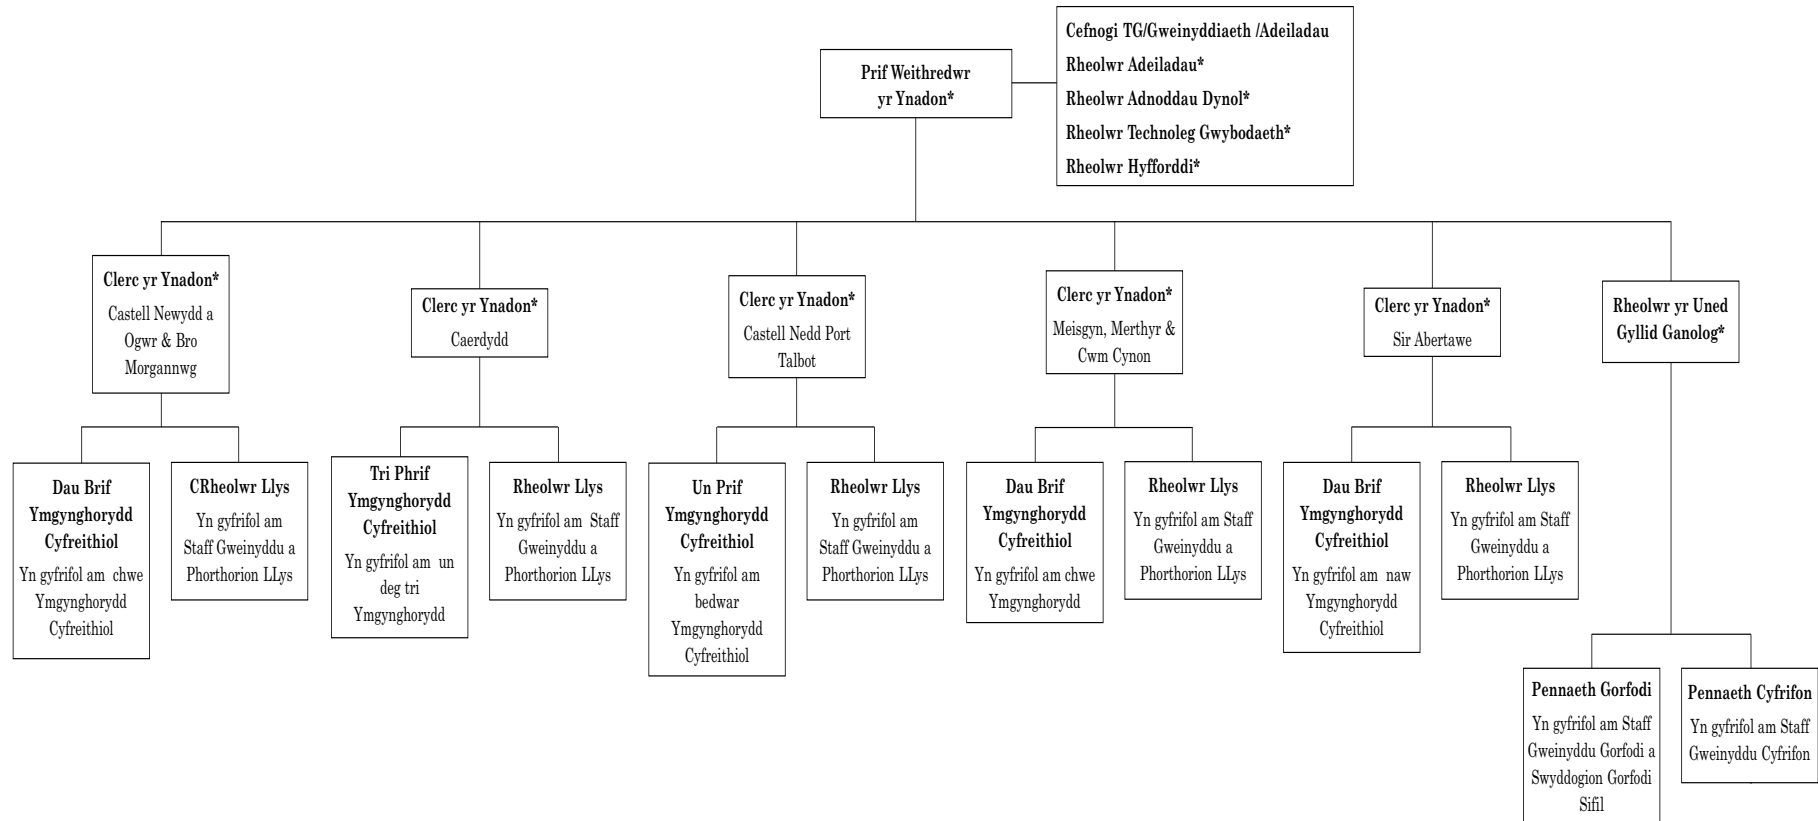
Prif Weithredwr yr Ynadon*

Cefnogi TG/Gweinyddiaeth /Adeiladau
Rheolwr Adeiladau*
Rheolwr Adnoddau Dynol*
Rheolwr Technoleg Gwybodaeth*
Rheolwr Hyfforddi*

Clerc yr Ynadon*
Castell Newydd a Ogwr & Bro Morgannwg

Dau Brif Ymgynghorydd Cyfreithiol
Yn gyfrifol am chwe Ymgynghorydd Cyfreithiol

CRheolwr Llys
Yn gyfrifol am Staff Gweinyddu a Phorthorion LLys

Clerc yr Ynadon*
Caerdydd

Tri Phrif Ymgynghorydd Cyfreithiol
Yn gyfrifol am un deg tri Ymgynghorydd

Rheolwr Llys
Yn gyfrifol am Staff Gweinyddu a Phorthorion LLys

Clerc yr Ynadon*
Castell Nedd Port Talbot

Un Prif Ymgynghorydd Cyfreithiol
Yn gyfrifol am bedwar Ymgynghorydd Cyfreithiol

Rheolwr Llys
Yn gyfrifol am Staff Gweinyddu a Phorthorion LLys

Clerc yr Ynadon*
Meisgyn, Merthyr & Cwm Cynon

Dau Brif Ymgynghorydd Cyfreithiol
Yn gyfrifol am chwe Ymgynghorydd

Rheolwr Llys
Yn gyfrifol am Staff Gweinyddu a Phorthorion LLys

Clerc yr Ynadon*
Sir Abertawe

Dau Brif Ymgynghorydd Cyfreithiol
Yn gyfrifol am naw Ymgynghorydd Cyfreithiol

Rheolwr Llys
Yn gyfrifol am Staff Gweinyddu a Phorthorion LLys

Rheolwr yr Uned Gyllid Ganolog*

Pennaeth Gorfodi
Yn gyfrifol am Staff Gweinyddu Gorfodi a Swyddogion Gorfodi Sifil

Pennaeth Cyfrifon
Yn gyfrifol am Staff Gweinyddu Cyfrifon